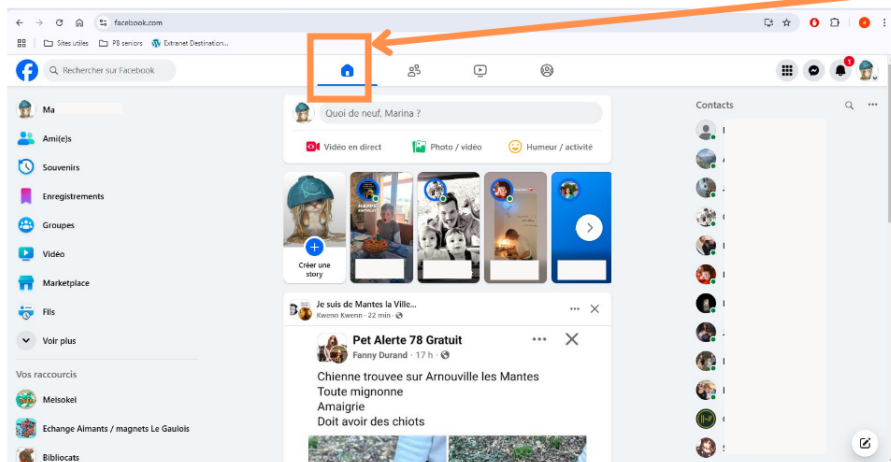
facebook.com

Sites utiles PB seniors Extranet Destination...

Rechercher sur Facebook

1

Ma

Ami(e)s

Souvenirs

Enregistrements

Groupes

Vidéo

Marketplace

Fils

Voir plus

Vos raccourcis

Meisokei

Echange Aimants / magnets Le Gaulois

Bibliocats

Quoi de neuf, Marina ?

Vidéo en direct

Photo / vidéo

Humeur / activité

Créer une story

Je suis de Mantes la Ville...

Kwenn Kwenn · 22 min ·

Pet Alerte 78 Gratuit

Fanny Durand · 17 h ·

Chienne trouvee sur Arnouville les Mantes
Toute mignonne
Amaigrie
Doit avoir des chiots

Contacts